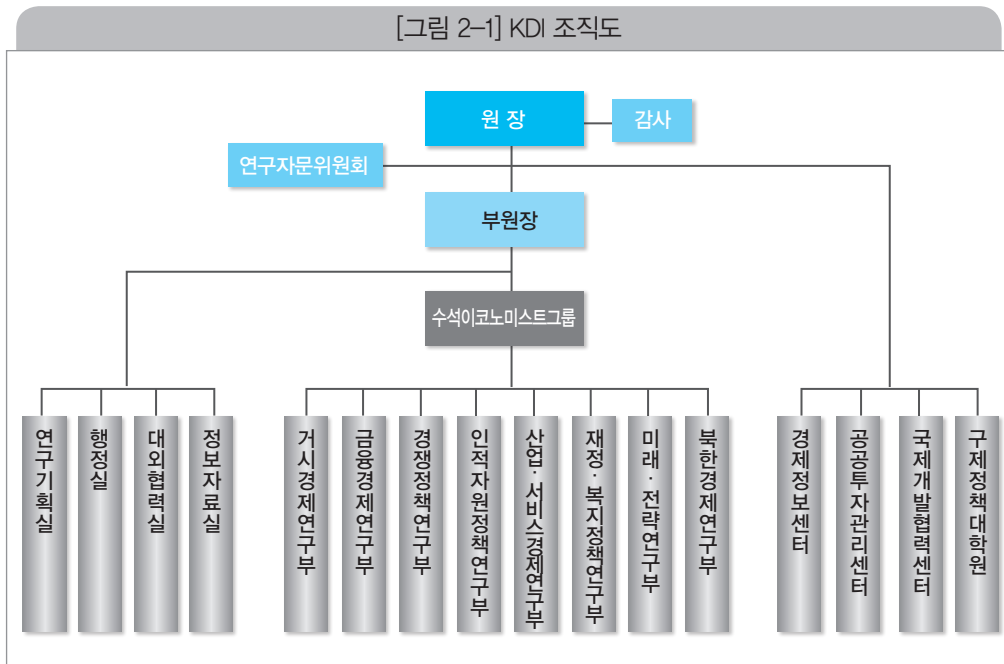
[그림 2-1] KDI 조직도

원 장

감사

연구자문위원회

부원장

수석이코노미스트그룹

연구기획실

행정실

대외협력실

정보자료실

거시경제연구부

금융경제연구부

경쟁정책연구부

인적자원정책연구부

산업·서비스경제연구부

재정·복지정책연구부

미래·전략연구부

북한경제연구부

경제정보센터

공공투자관리센터

국제개발협력센터

국제정책대학원